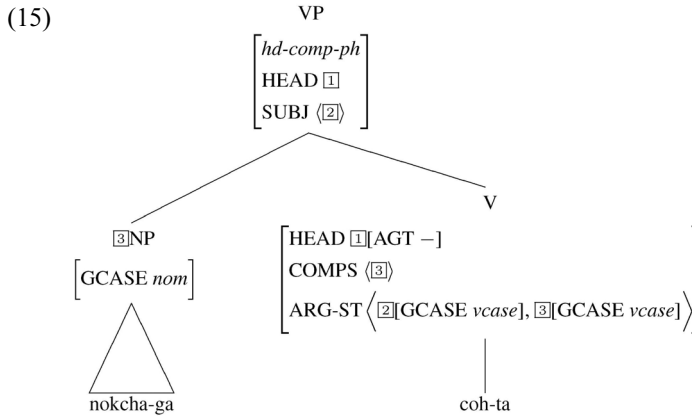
(15)

VP

$\begin{bmatrix} \textit{hd-comp-ph} \\ \text{HEAD } \boxed{1} \\ \text{SUBJ } \langle \boxed{2} \rangle \end{bmatrix}$

$\boxed{3}$NP

$\begin{bmatrix} \text{GCASE } \textit{nom} \end{bmatrix}$

nokcha-ga

V

$\begin{bmatrix} \text{HEAD } \boxed{1}[\text{AGT } -] \\ \text{COMPS } \langle \boxed{3} \rangle \\ \text{ARG-ST } \left\langle \boxed{2}[\text{GCASE } \textit{vcase}], \boxed{3}[\text{GCASE } \textit{vcase}] \right\rangle \end{bmatrix}$

coh-ta